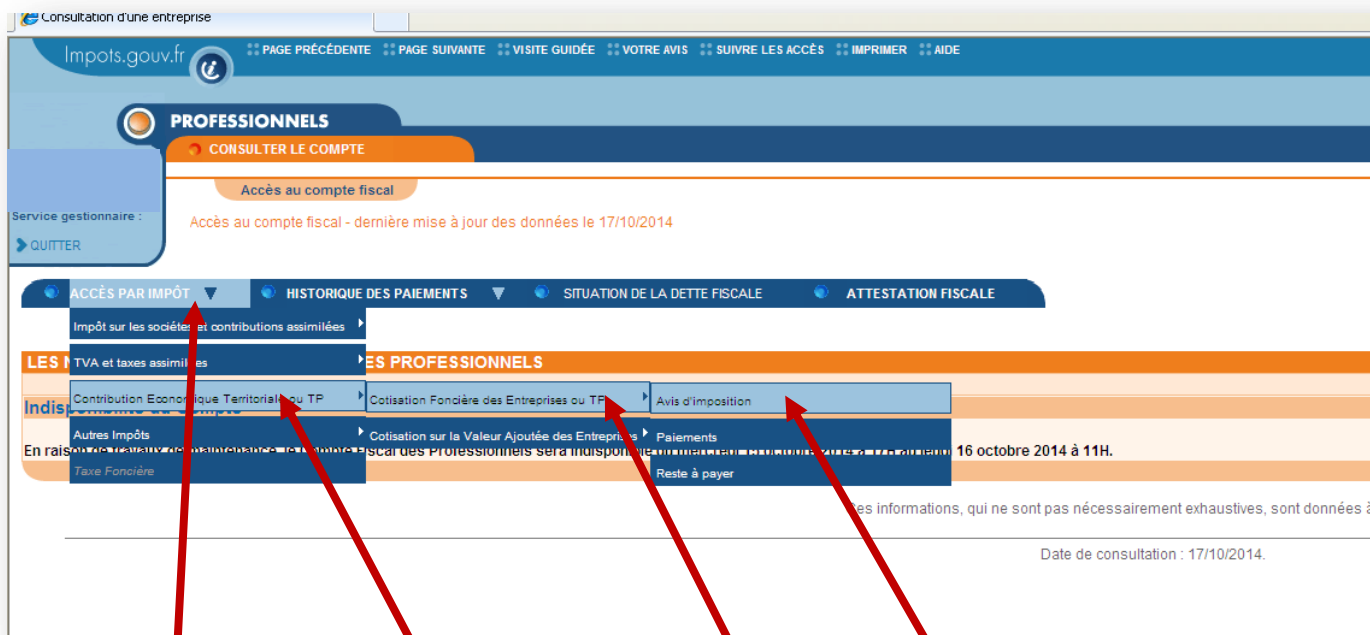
Consultation d'une entreprise

Impots.gouv.fr

PAGE PRÉCÉDENTE PAGE SUIVANTE VISITE GUIDÉE VOTRE AVIS SUIVRE LES ACCÈS IMPRIMER AIDE

PROFESSIONNELS

CONSULTER LE COMPTE

Accès au compte fiscal

Service gestionnaire :

QUITTER

Accès au compte fiscal - dernière mise à jour des données le 17/10/2014

ACCÈS PAR IMPÔT HISTORIQUE DES PAIEMENTS SITUATION DE LA DETTE FISCALE ATTESTATION FISCALE

Impôt sur les sociétés et contributions assimilées

TVA et taxes assimilées

Contribution Economique Territoriale ou TP

Autres Impôts

Taxe Foncière

Cotisation Foncière des Entreprises ou TP

Cotisation sur la Valeur Ajoutée des Entreprises

Avis d'imposition

Paiements

Reste à payer

LES N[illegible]ES PROFESSIONNELS

Indisp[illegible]

En raison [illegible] 16 octobre 2014 à 11H.

Les informations, qui ne sont pas nécessairement exhaustives, sont données à

Date de consultation : 17/10/2014.